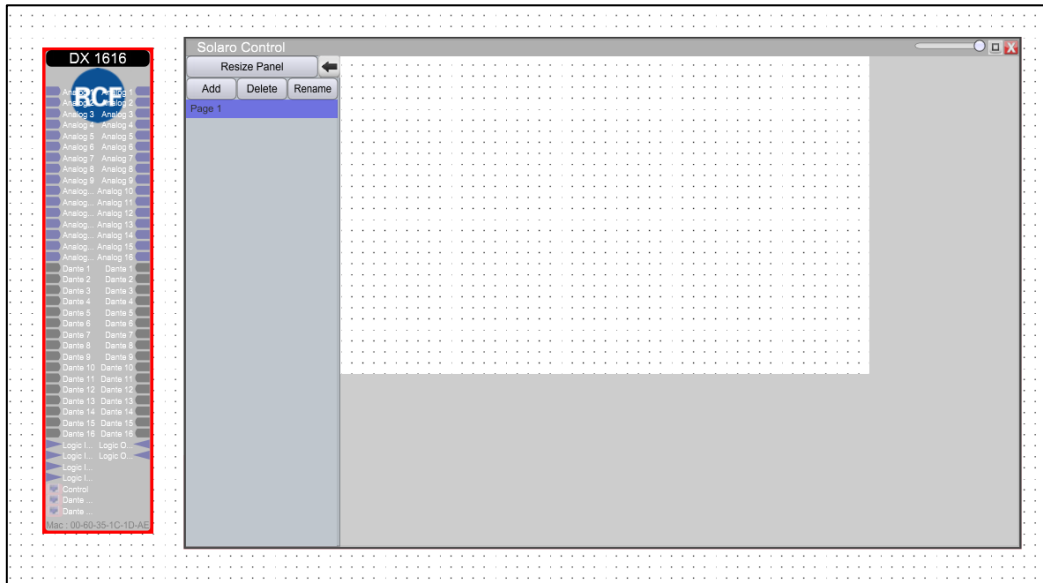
DX 1616

BC

Analog 1 Analog 1
Analog 2 Analog 2
Analog 3 Analog 3
Analog 4 Analog 4
Analog 5 Analog 5
Analog 6 Analog 6
Analog 7 Analog 7
Analog 8 Analog 8
Analog 9 Analog 9
Analog... Analog 10
Analog... Analog 11
Analog... Analog 12
Analog... Analog 13
Analog... Analog 14
Analog... Analog 15
Analog... Analog 16
Dante 1 Dante 1
Dante 2 Dante 2
Dante 3 Dante 3
Dante 4 Dante 4
Dante 5 Dante 5
Dante 6 Dante 6
Dante 7 Dante 7
Dante 8 Dante 8
Dante 9 Dante 9
Dante 10 Dante 10
Dante 11 Dante 11
Dante 12 Dante 12
Dante 13 Dante 13
Dante 14 Dante 14
Dante 15 Dante 15
Dante 16 Dante 16
Logic I... Logic O...
Logic I... Logic O...
Logic I...
Logic I...
Control
Dante ...
Dante ...
Mac : 00-60-35-1C-1D-AE

Solaro Control

Resize Panel

Add Delete Rename

Page 1